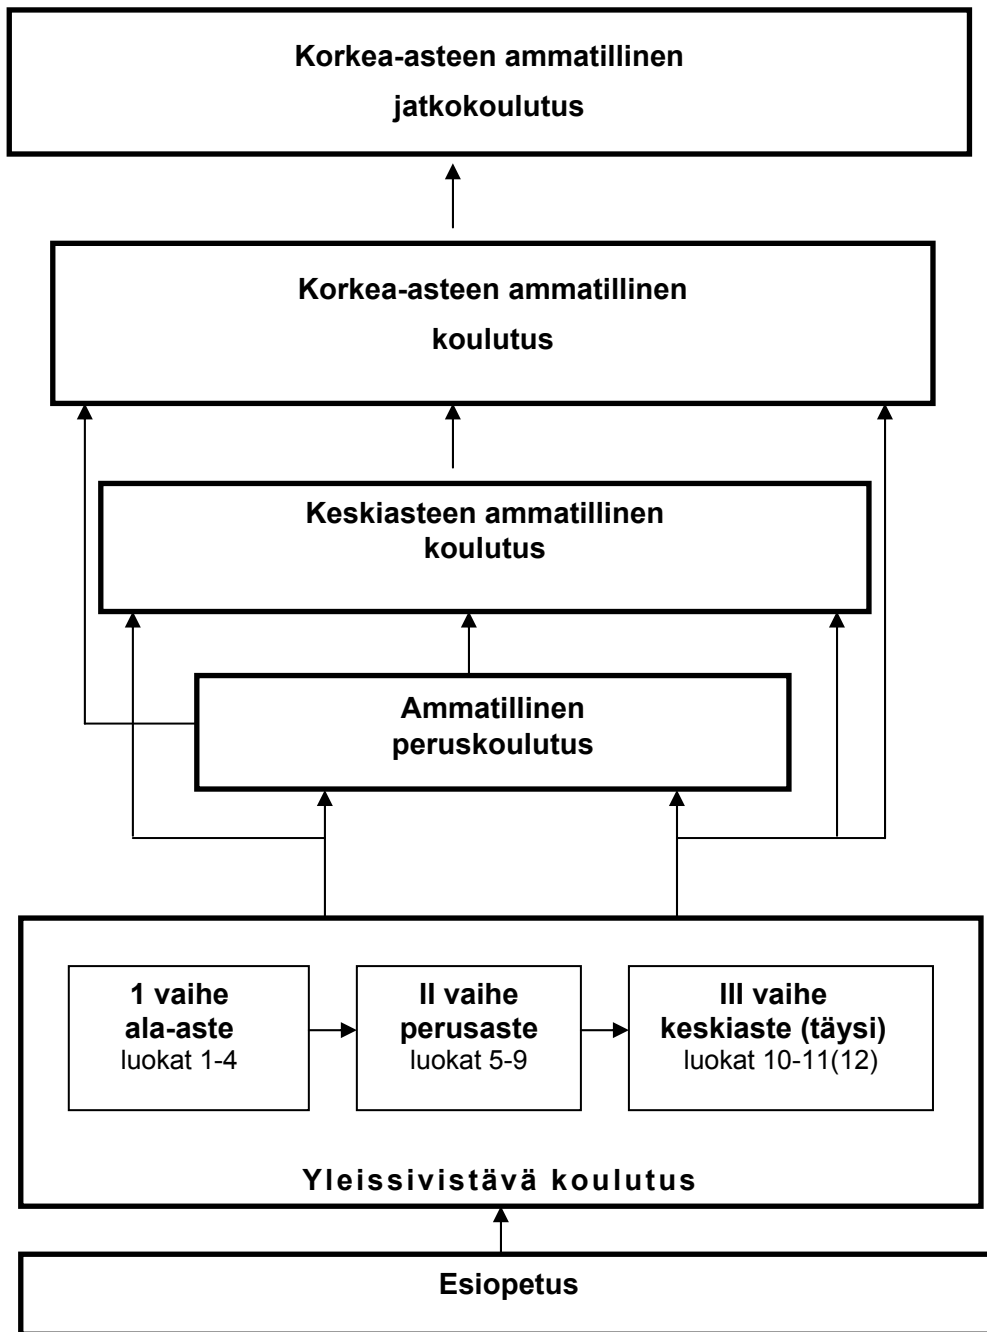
Korkea-asteen ammatillinen jatkokoulutus

Korkea-asteen ammatillinen koulutus

Keskiasteen ammatillinen koulutus

Ammatillinen peruskoulutus

1 vaihe
ala-aste
luokat 1-4

II vaihe
perusaste
luokat 5-9

III vaihe
keskiaste (täysi)
luokat 10-11(12)

Yleissivistävä koulutus

Esiopetus